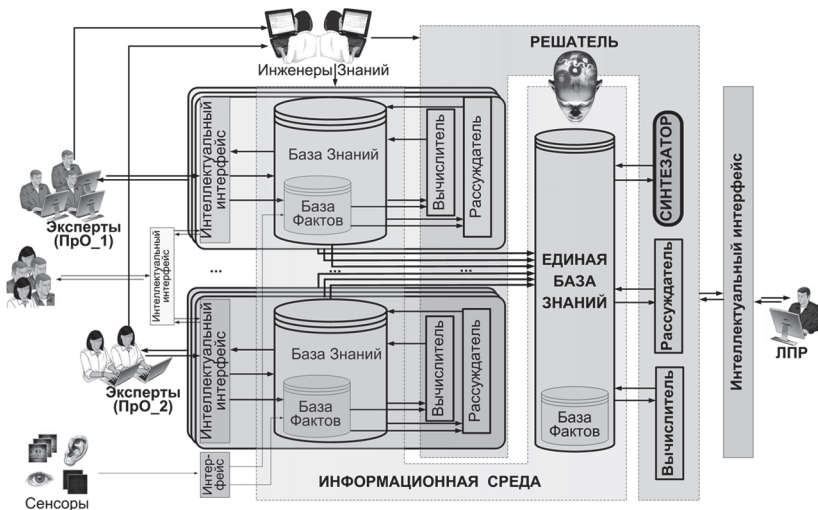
Инженеры Знаний

РЕШАТЕЛЬ

Интеллектуальный интерфейс

База Знаний

База Фактов

Вычислитель

Рассуждатель

СИНТЕЗАТОР

Эксперты (ПрО_1)

Интеллектуальный интерфейс

...

...

...

ЕДИНАЯ БАЗА ЗНАНИЙ

Рассуждатель

Интеллектуальный интерфейс

ЛПР

Интеллектуальный интерфейс

База Знаний

Вычислитель

Рассуждатель

Эксперты (ПрО_2)

База Фактов

База Фактов

Вычислитель

Интерфейс

Сенсоры

ИНФОРМАЦИОННАЯ СРЕДА